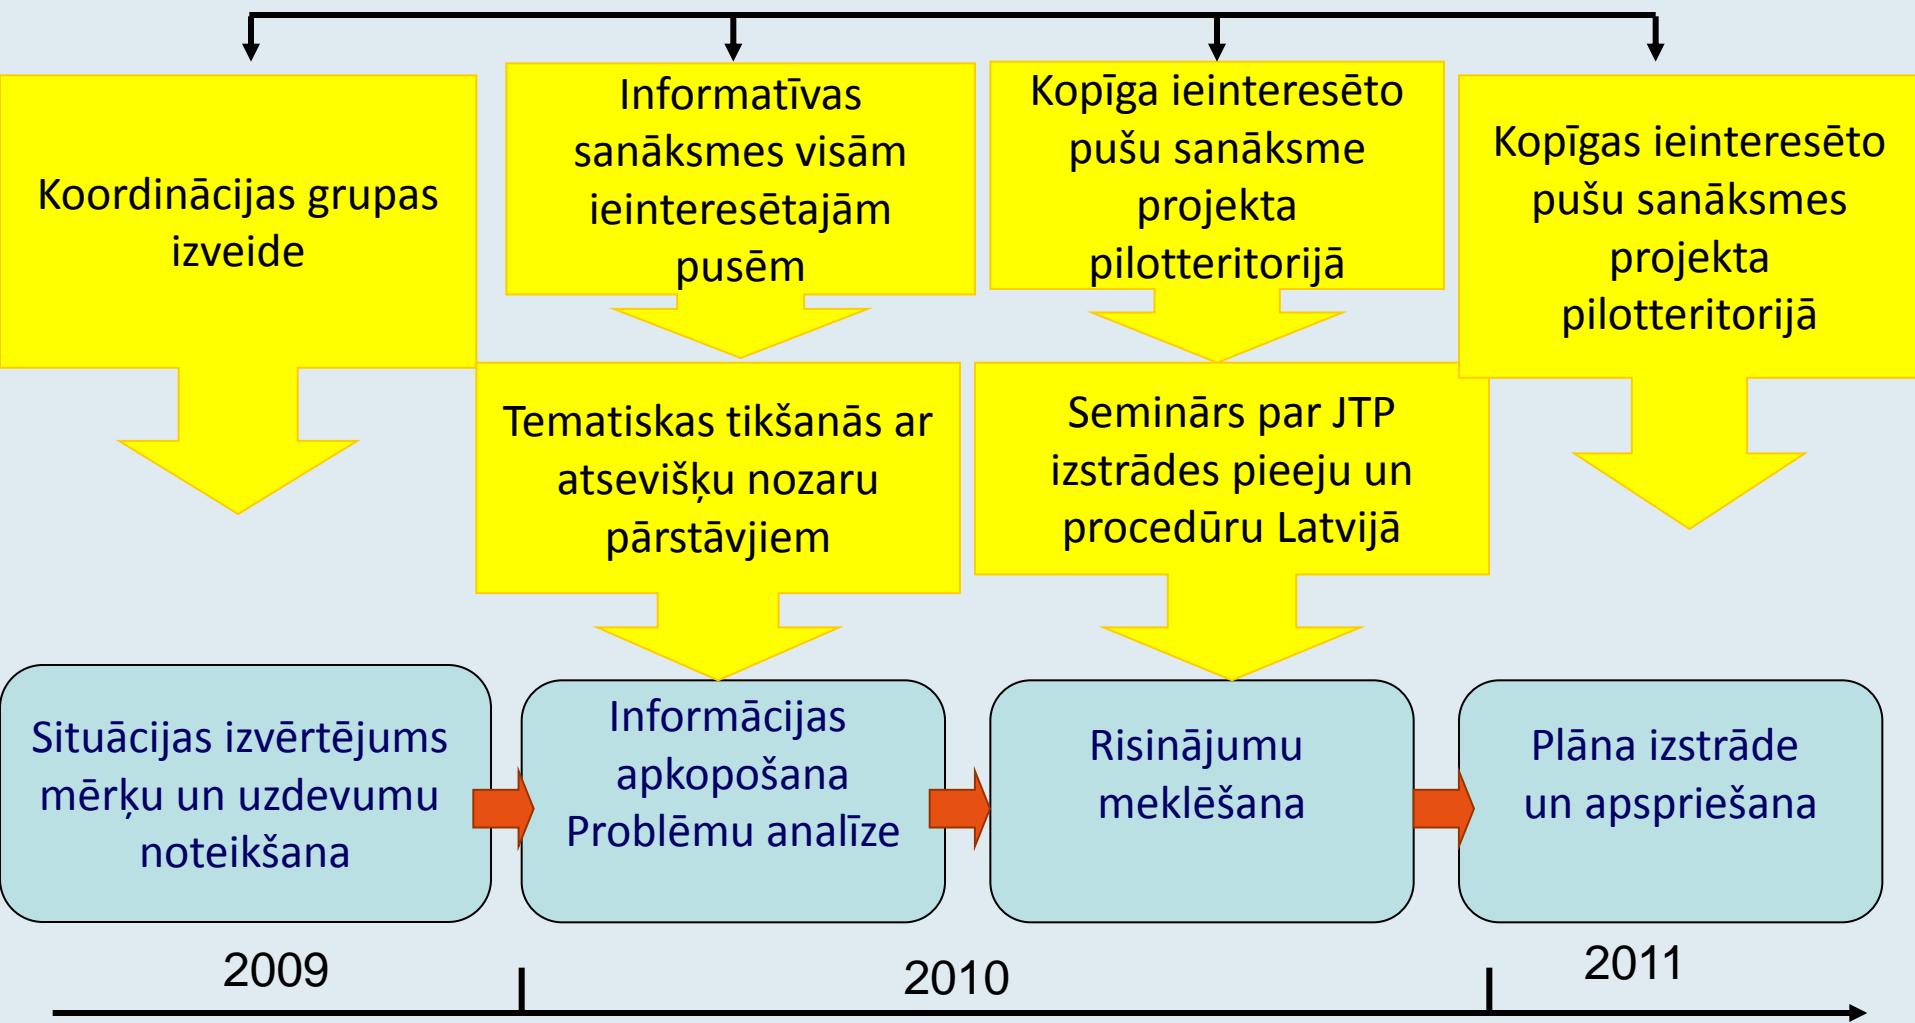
Koordinācijas grupas izveide

Informatīvas sanāksmes visām ieinteresētajām pusēm

Kopīga ieinteresēto pušu sanāksme projekta pilotteritorijā

Kopīgas ieinteresēto pušu sanāksmes projekta pilotteritorijā

Tematiskas tikšanās ar atsevišķu nozaru pārstāvjiem

Seminārs par JTP izstrādes pieeju un procedūru Latvijā

Situācijas izvērtējums mērķu un uzdevumu noteikšana

Informācijas apkopošana Problēmu analīze

Risinājumu meklēšana

Plāna izstrāde un apspriešana

2009

2010

2011